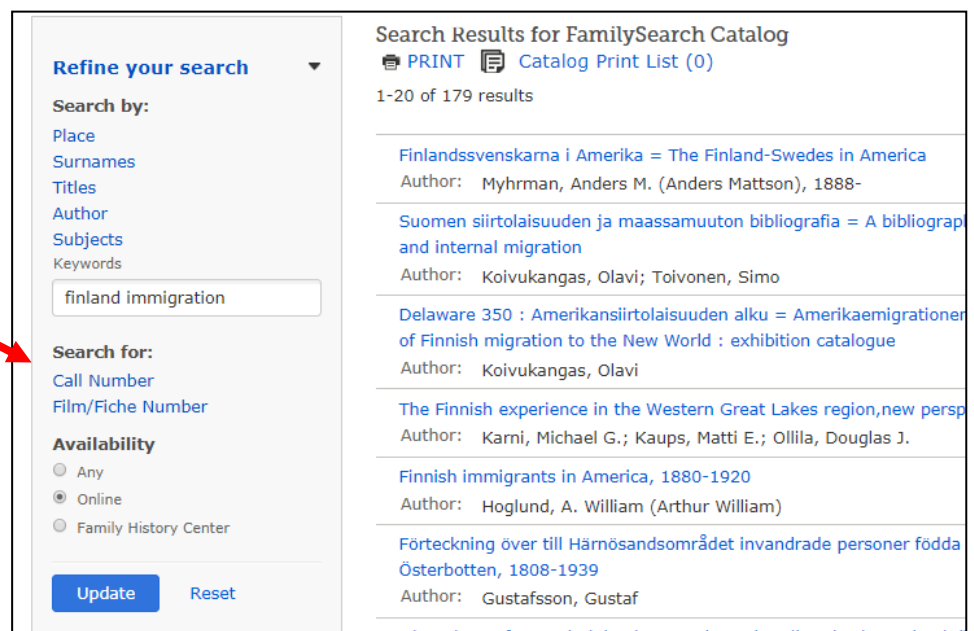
Refine your search

Search by:
Place
Surnames
Titles
Author
Subjects
Keywords
finland immigration

Search for:
Call Number
Film/Fiche Number

Availability
Any
Online
Family History Center

Update
Reset

Search Results for FamilySearch Catalog
PRINT
Catalog Print List (0)

1-20 of 179 results

Finlandssvenskarna i Amerika = The Finland-Swedes in America
Author: Myhrman, Anders M. (Anders Mattson), 1888-

Suomen siirtolaisuuden ja maassamuuton bibliografia = A bibliograp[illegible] and internal migration
Author: Koivukangas, Olavi; Toivonen, Simo

Delaware 350 : Amerikansiirtolaisuuden alku = Amerikaemigrationen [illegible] of Finnish migration to the New World : exhibition catalogue
Author: Koivukangas, Olavi

The Finnish experience in the Western Great Lakes region,new persp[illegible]
Author: Karni, Michael G.; Kaups, Matti E.; Ollila, Douglas J.

Finnish immigrants in America, 1880-1920
Author: Hoglund, A. William (Arthur William)

Förteckning över till Härnösandsområdet invandrade personer födda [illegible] Österbotten, 1808-1939
Author: Gustafsson, Gustaf